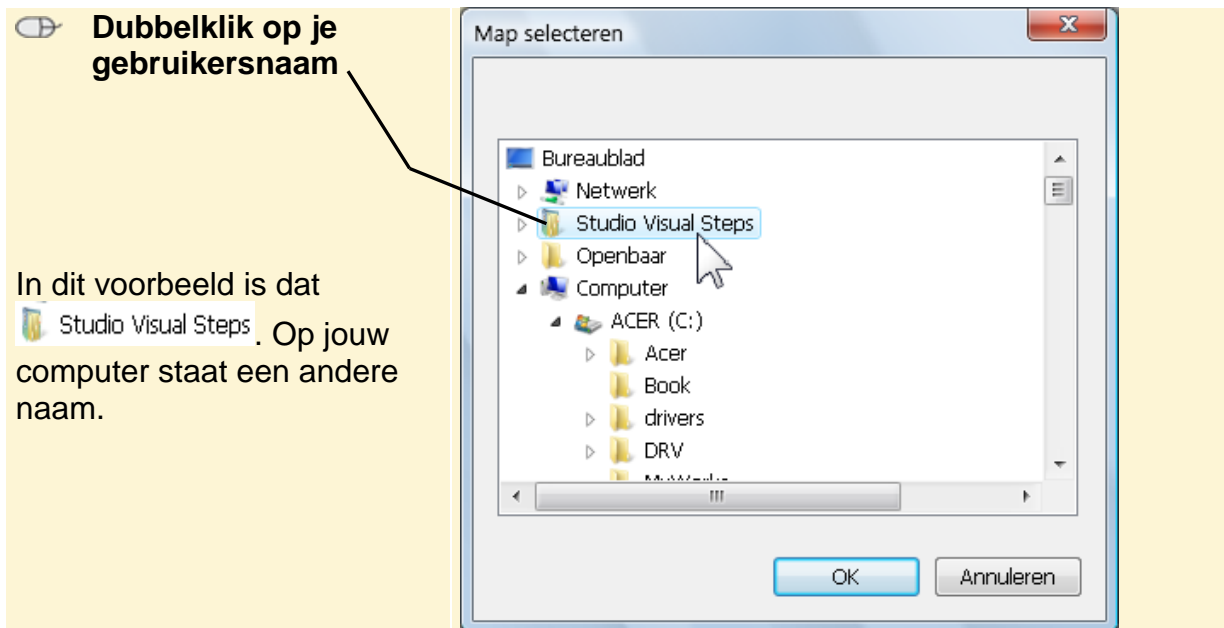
Dubbelklik op je gebruikersnaam

In dit voorbeeld is dat Studio Visual Steps. Op jouw computer staat een andere naam.

Map selecteren

Bureaublad
Netwerk
Studio Visual Steps
Openbaar
Computer
ACER (C:)
Acer
Book
drivers
DRV
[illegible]

OK
Annuleren